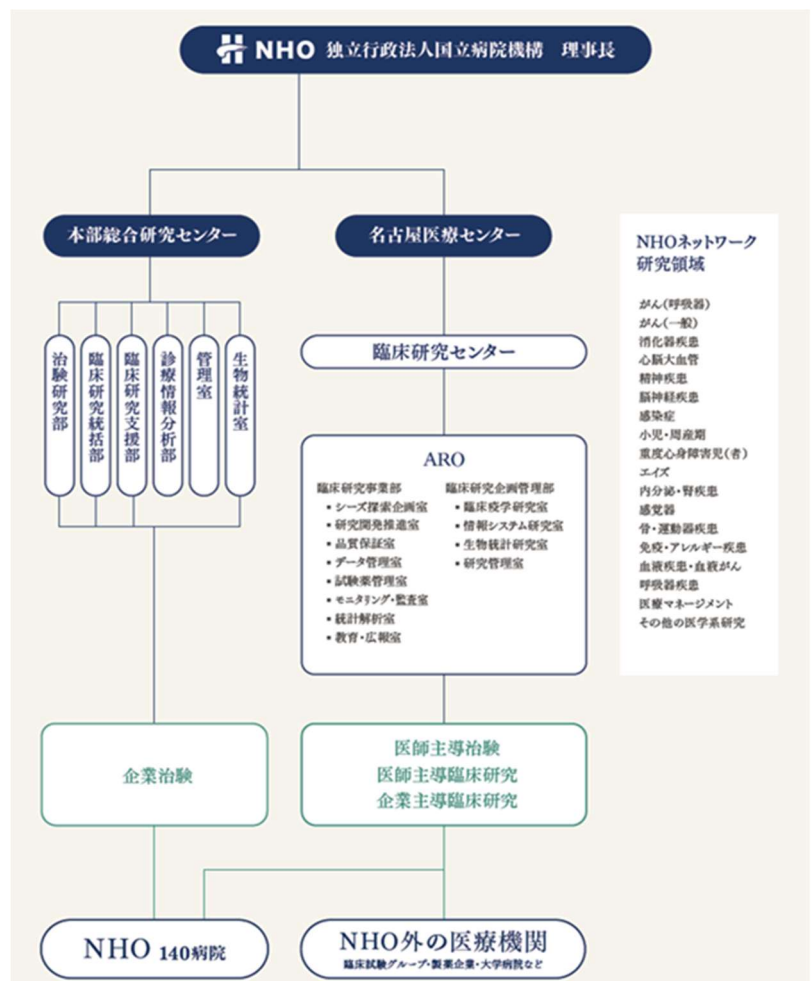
NHO 独立行政法人国立病院機構 理事長

本部総合研究センター

治験研究部

臨床研究統括部

臨床研究支援部

診療情報分析部

管理室

生物統計室

名古屋医療センター

臨床研究センター

ARO

臨床研究事業部
• シーズ探索企画室
• 研究開発推進室
• 品質保証室
• データ管理室
• 試験薬管理室
• モニタリング・監査室
• 統計解析室
• 教育・広報室

臨床研究企画管理部
• 臨床疫学研究室
• 情報システム研究室
• 生物統計研究室
• 研究管理室

NHOネットワーク研究領域

がん(呼吸器)
がん(一般)
消化器疾患
心脳大血管
精神疾患
脳神経疾患
感染症
小児・周産期
重度心身障害児(者)
エイズ
内分泌・腎疾患
感覚器
骨・運動器疾患
免疫・アレルギー疾患
血液疾患・血液がん
呼吸器疾患
医療マネージメント
その他の医学系研究

企業治験

医師主導治験
医師主導臨床研究
企業主導臨床研究

NHO 140病院

NHO外の医療機関
臨床試験グループ・製薬企業・大学病院など